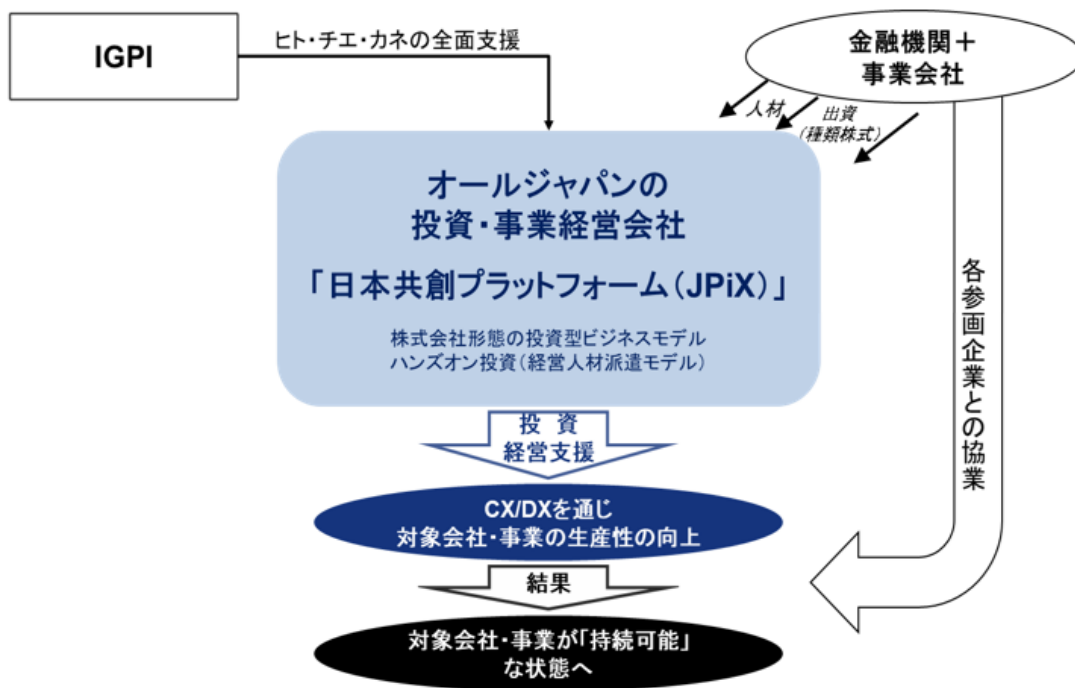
IGPI

ヒト・チエ・カネの全面支援

金融機関＋
事業会社

人材

出資
（種類株式）

オールジャパンの
投資・事業経営会社
「日本共創プラットフォーム（JPiX）」

株式会社形態の投資型ビジネスモデル
ハンズオン投資（経営人材派遣モデル）

各参画企業との協業

投資
経営支援

CX/DXを通じ
対象会社・事業の生産性の向上

結果

対象会社・事業が「持続可能」
な状態へ